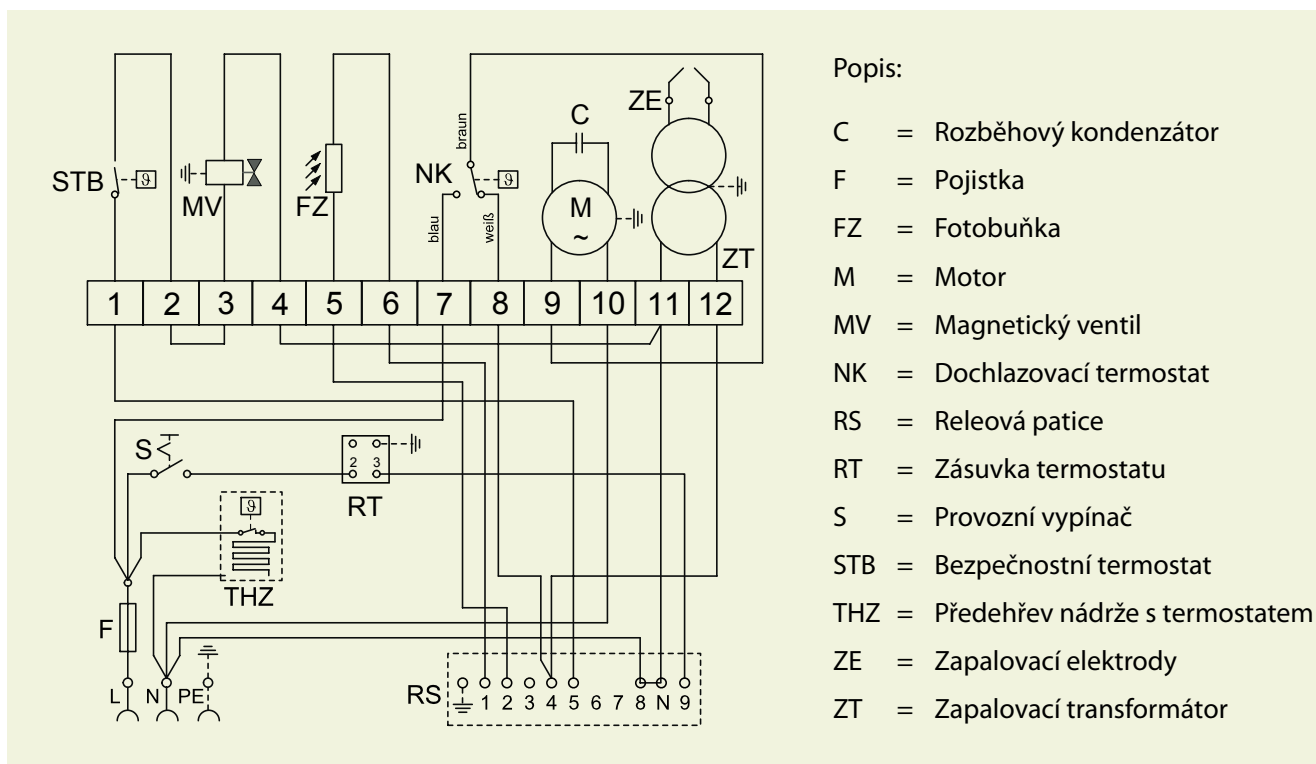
STB
MV
FZ
NK
braun
blau
weiß
C
M
~
ZE
ZT

| 1 | 2 | 3 | 4 | 5 | 6 | 7 | 8 | 9 | 10 | 11 | 12 |
|---|---|---|---|---|---|---|---|---|---|---|---|

S
2 3
RT
THZ
F
L N PE
RS 1 2 3 4 5 6 7 8 N 9

Popis:

C = Rozběhový kondenzátor
F = Pojistka
FZ = Fotobuňka
M = Motor
MV = Magnetický ventil
NK = Dochlazovací termostat
RS = Releová patice
RT = Zásuvka termostatu
S = Provozní vypínač
STB = Bezpečnostní termostat
THZ = Předehřev nádrže s termostatem
ZE = Zapalovací elektrody
ZT = Zapalovací transformátor